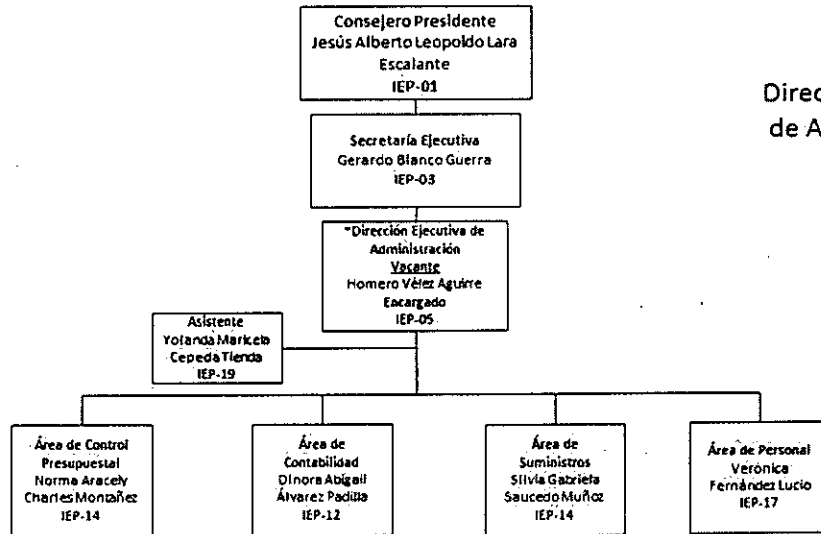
Consejero Presidente
Jesús Alberto Leopoldo Lara Escalante
IEP-01

Direc
de A

Secretaría Ejecutiva
Gerardo Blanco Guerra
IEP-03

*Dirección Ejecutiva de Administración
Vacante
Homero Vélez Aguirre
Encargado
IEP-05

Asistente
Yolanda Marketa
Cepeda Tienda
IEP-19

Área de Control Presupuestal
Norma Aracely
Charles Montañez
IEP-14

Área de Contabilidad
Dinora Abigail
Álvarez Padilla
IEP-12

Área de Suministros
Silvia Gabriela
Saucedo Muñoz
IEP-14

Área de Personal
Verónica
Fernández Lucio
IEP-17